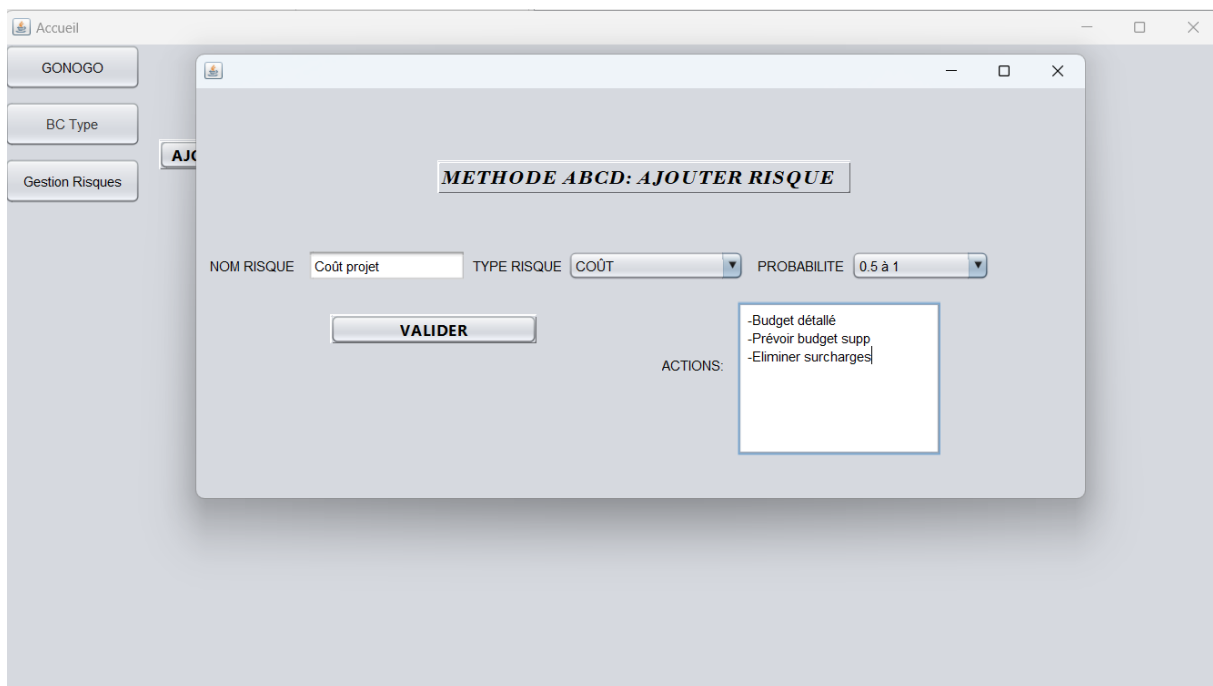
Accueil

GONOGO

BC Type

Gestion Risques

AJ

METHODE ABCD: AJOUTER RISQUE

NOM RISQUE Coût projet TYPE RISQUE COÛT PROBABILITE 0.5 à 1

VALIDER

ACTIONS:

-Budget détallé
-Prévoir budget supp
-Eliminer surcharges